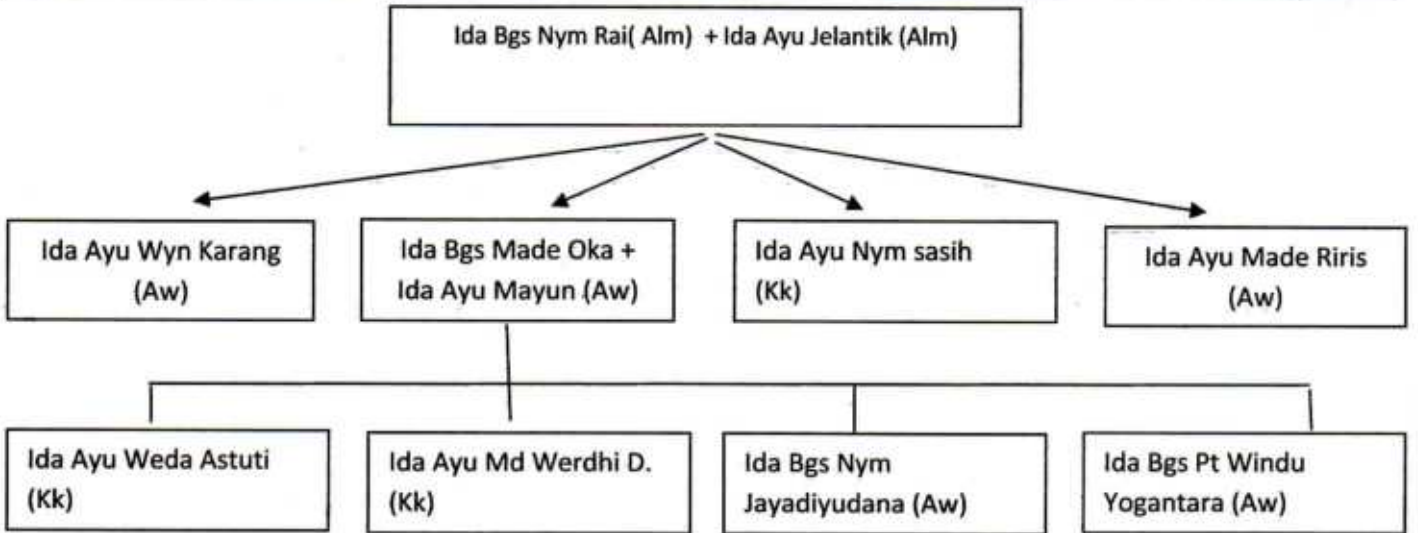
Ida Bgs Nym Rai( Alm) + Ida Ayu Jelantik (Alm)

Ida Ayu Wyn Karang (Aw)

Ida Bgs Made Oka + Ida Ayu Mayun (Aw)

Ida Ayu Nym sasih (Kk)

Ida Ayu Made Riris (Aw)

Ida Ayu Weda Astuti (Kk)

Ida Ayu Md Werdhi D. (Kk)

Ida Bgs Nym Jayadiyudana (Aw)

Ida Bgs Pt Windu Yogantara (Aw)